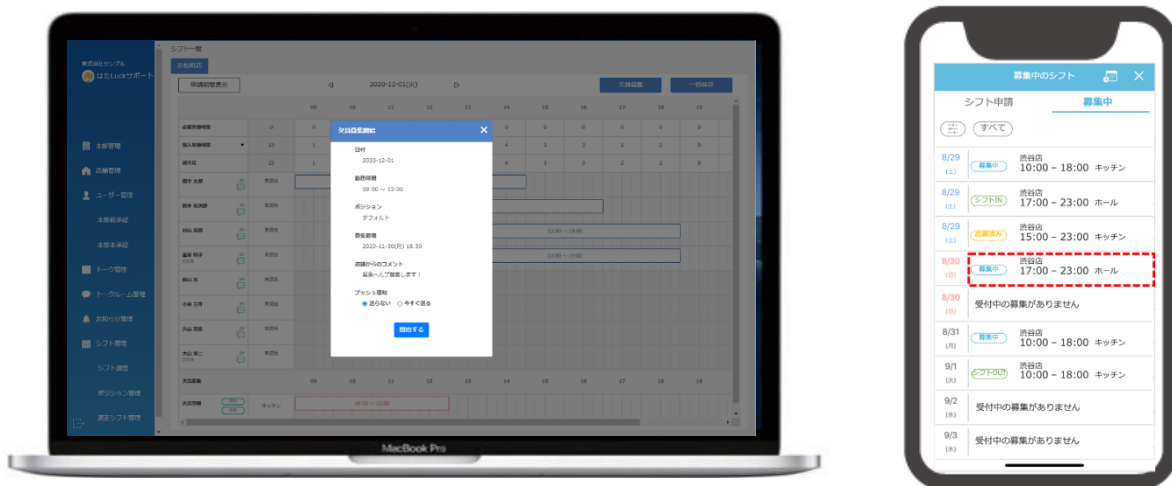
株式会社サンプル
はたLuckサポート

本部管理
店舗管理
ユーザー管理
本部従業員
本部未承認
トーク管理
トークルーム管理
お知らせ管理
シフト管理
シフト調整
ポジション管理
選定シフト管理

シフト一覧
渋谷店

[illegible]
2020-12-01(火)
欠員募集
一括保存

| | 09 | 10 | 11 | 12 | 13 | 14 | 15 | 16 | 17 | 18 | 19 |
|---|---|---|---|---|---|---|---|---|---|---|---|

欠員募集連絡
日付
2020-12-01
勤務時間
09:00 ～ 13:00
ポジション
デフォルト
募集期限
2020-11-30(月) 18:30
店舗からのコメント
募集ヘルプ募集します！
プッシュ通知
送らない　今すぐ送る
登録する

13:00 ～ 16:00
09:00 ～ 13:00
キッチン

MacBook Pro

募集中のシフト
シフト申請
募集中
すべて

8/29 (土) 募集中 渋谷店 10:00 ~ 18:00 キッチン
8/29 (土) シフトIN 渋谷店 17:00 ~ 23:00 ホール
8/29 (土) 応募済み 渋谷店 15:00 ~ 23:00 キッチン
8/30 (日) 募集中 渋谷店 17:00 ~ 23:00 ホール
8/30 (日) 受付中の募集がありません
8/31 (月) 募集中 渋谷店 10:00 ~ 18:00 キッチン
9/1 (火) シフトOUT 渋谷店 10:00 ~ 18:00 キッチン
9/2 (水) 受付中の募集がありません
9/3 (木) 受付中の募集がありません